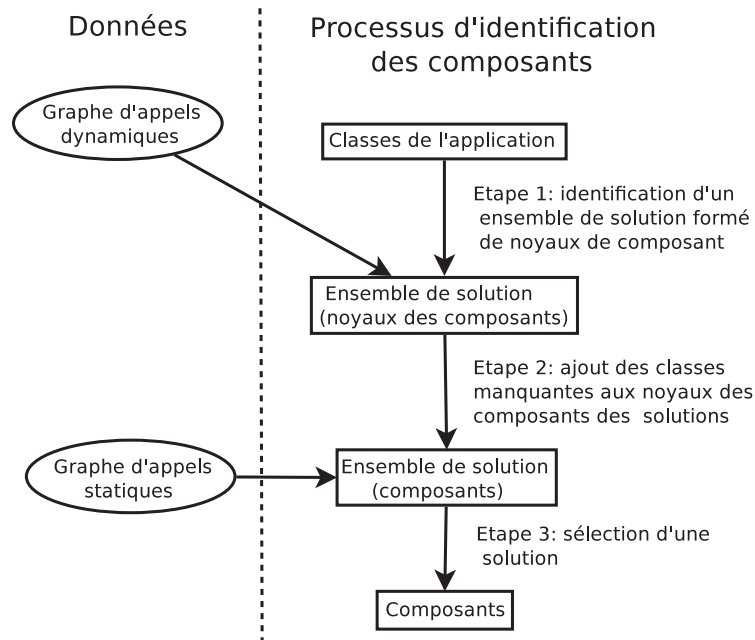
Données

Processus d'identification des composants

Graphe d'appels dynamiques

Classes de l'application

Etape 1: identification d'un ensemble de solution formé de noyaux de composant

Ensemble de solution (noyaux des composants)

Etape 2: ajout des classes manquantes aux noyaux des composants des solutions

Graphe d'appels statiques

Ensemble de solution (composants)

Etape 3: sélection d'une solution

Composants